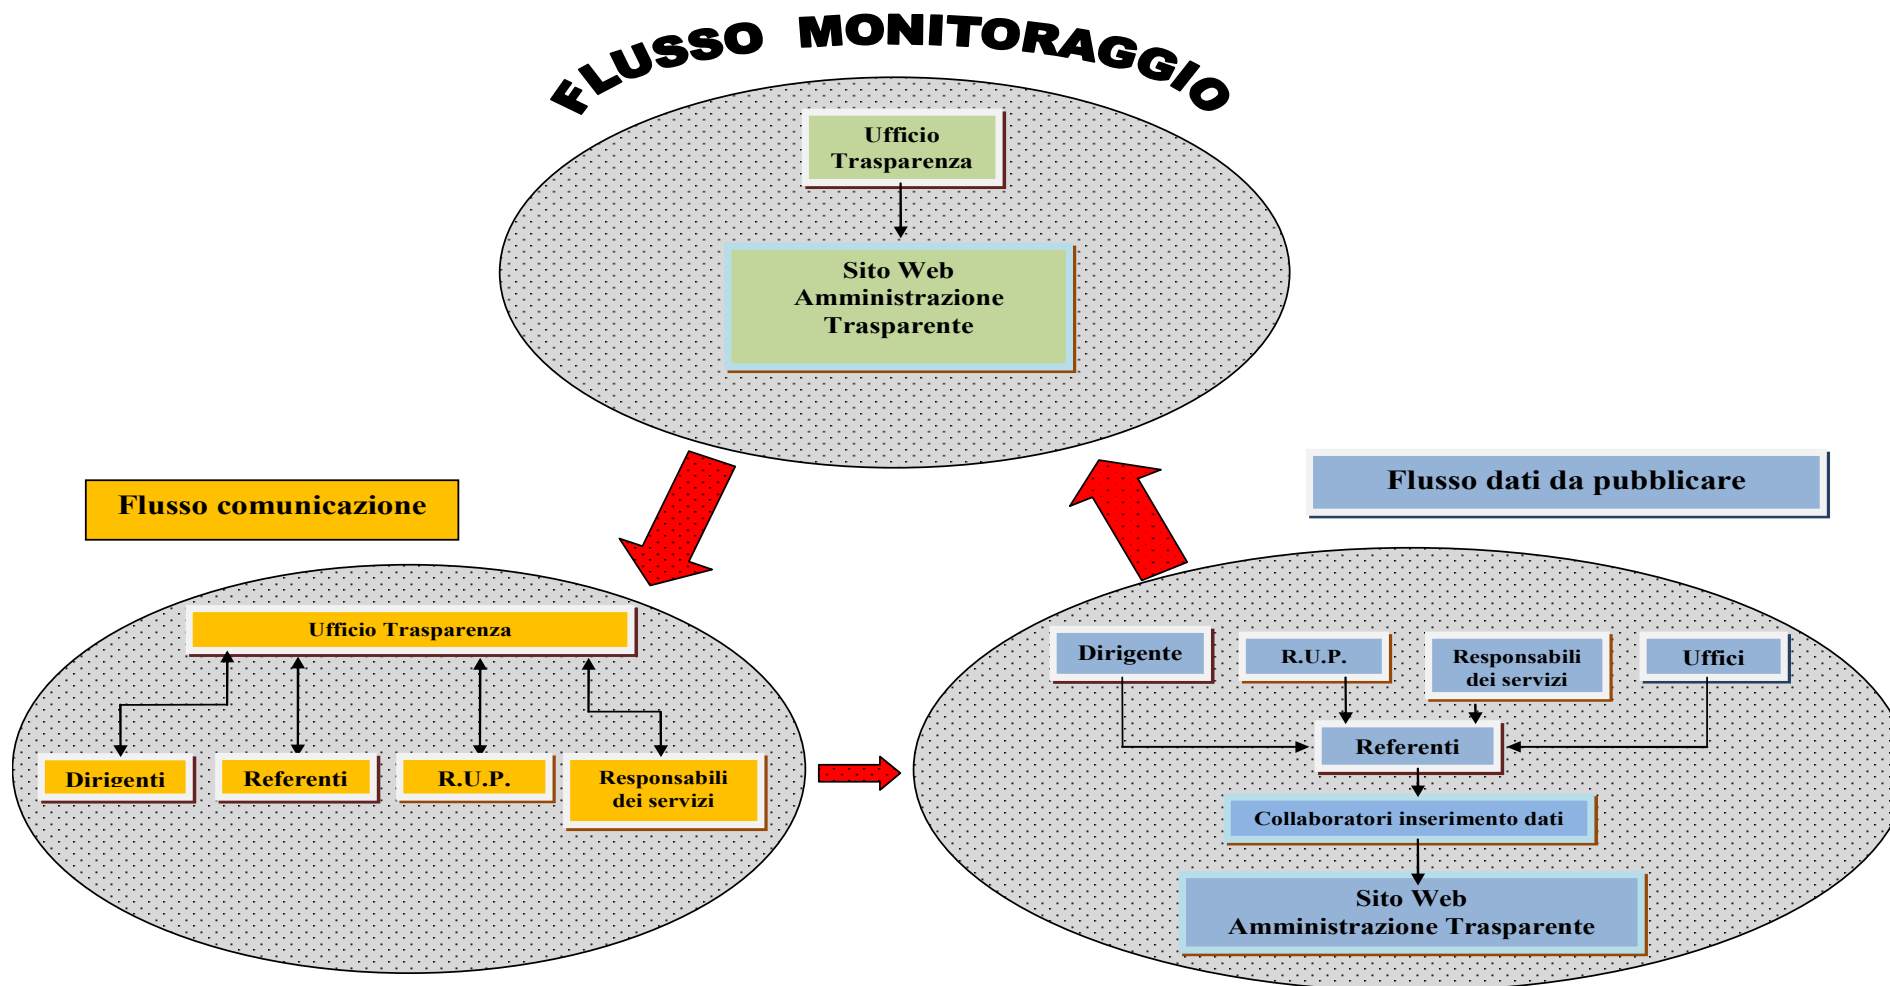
FLUSSO MONITORAGGIO

Ufficio Trasparenza

Sito Web Amministrazione Trasparente

Flusso comunicazione

Flusso dati da pubblicare

Ufficio Trasparenza

Dirigenti

Referenti

R.U.P.

Responsabili dei servizi

Dirigente

R.U.P.

Responsabili dei servizi

Uffici

Referenti

Collaboratori inserimento dati

Sito Web Amministrazione Trasparente